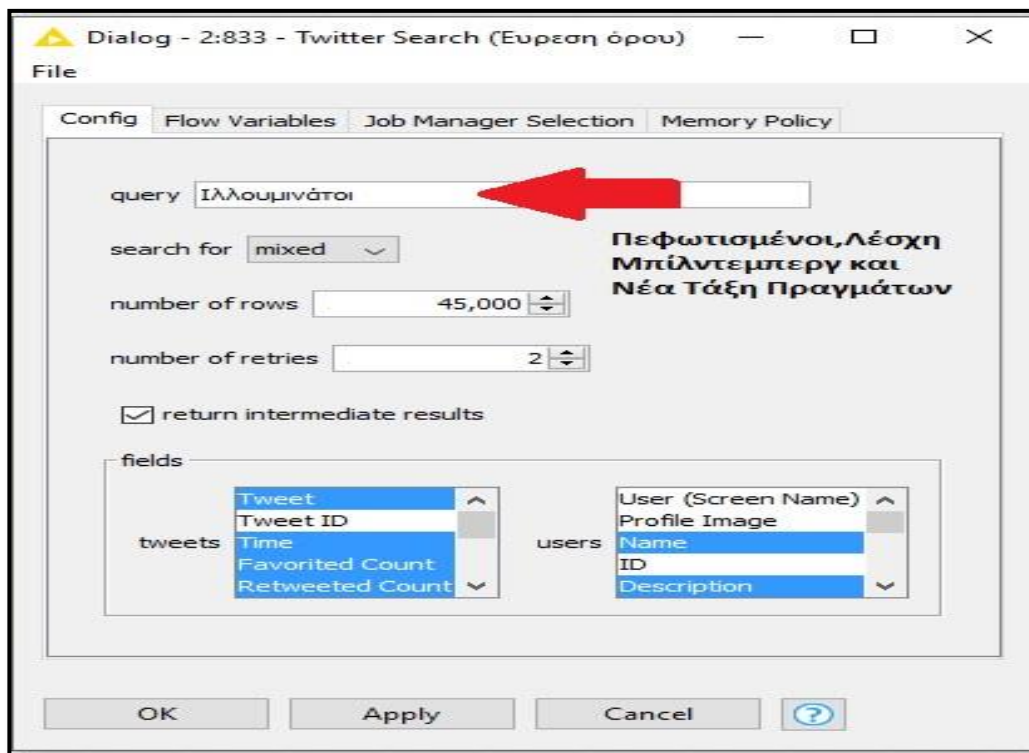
Dialog - 2:833 - Twitter Search (Ευρεση όρου)

File

Config | Flow Variables | Job Manager Selection | Memory Policy

query Ιλλουμινάτοι

Πεφωτισμένοι,Λέσχη Μπίλντεμπεργ και Νέα Τάξη Πραγμάτων

search for mixed

number of rows 45,000

number of retries 2

return intermediate results

fields

tweets
Tweet
Tweet ID
Time
Favorited Count
Retweeted Count

users
User (Screen Name)
Profile Image
Name
ID
Description

OK | Apply | Cancel | ?